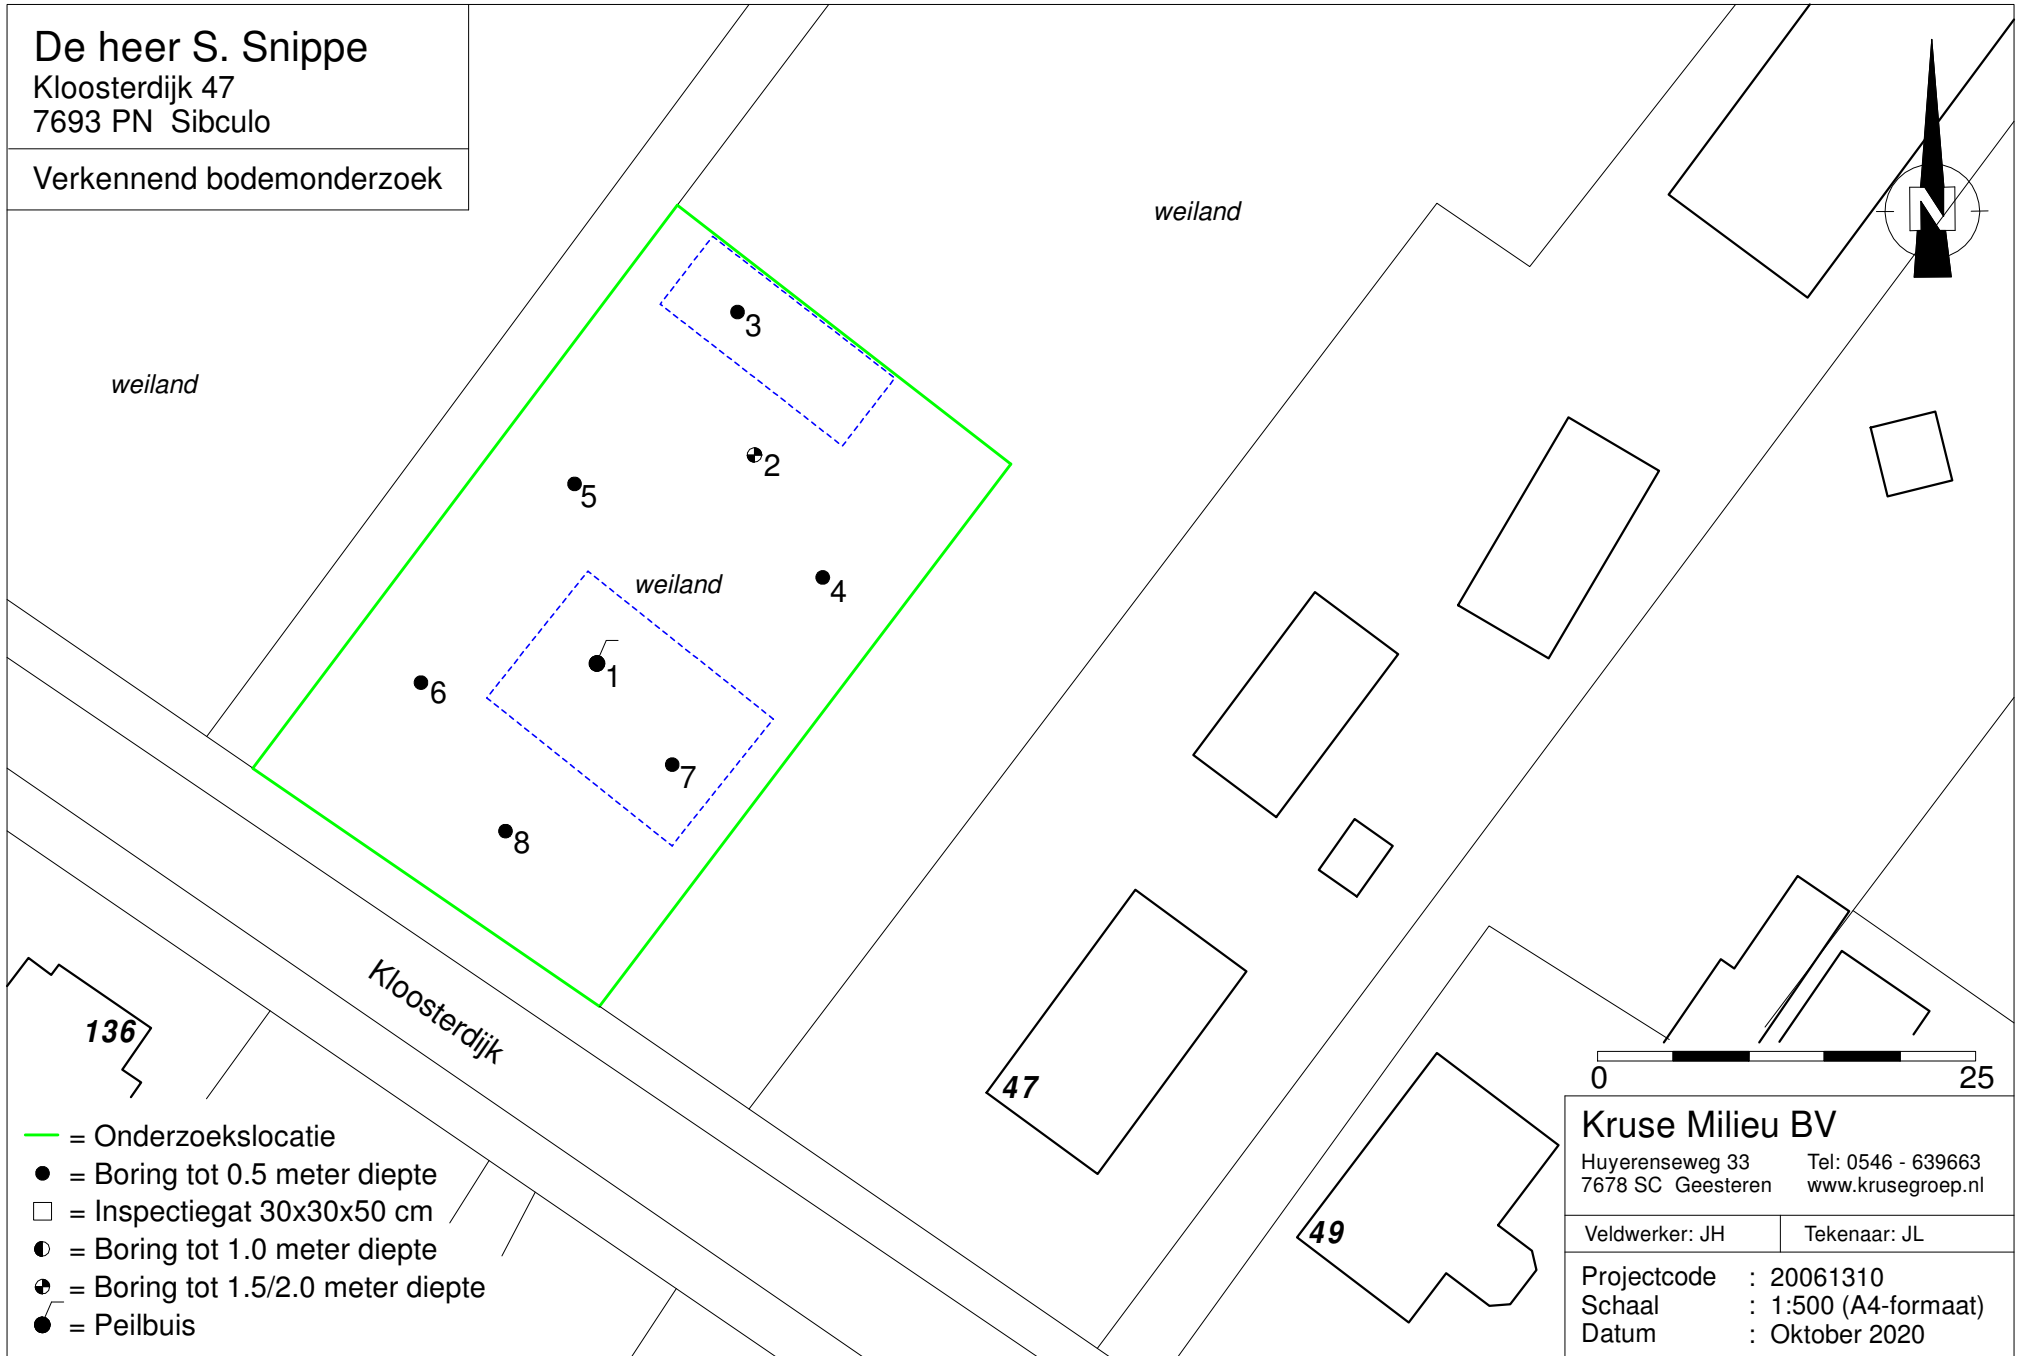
De heer S. Snippe
Kloosterdijk 47
7693 PN  Sibculo

Verkennend bodemonderzoek

weiland

weiland

3

2

5

weiland

4

1

6

7

8

N

Kloosterdijk

136

47

49

0

25

— = Onderzoekslocatie
= Boring tot 0.5 meter diepte
= Inspectiegat 30x30x50 cm
= Boring tot 1.0 meter diepte
= Boring tot 1.5/2.0 meter diepte
= Peilbuis

Kruse Milieu BV
Huyerenseweg 33
7678 SC  Geesteren
Tel: 0546 - 639663
www.krusegroep.nl

Veldwerker: JH
Tekenaar: JL

Projectcode : 20061310
Schaal : 1:500 (A4-formaat)
Datum : Oktober 2020